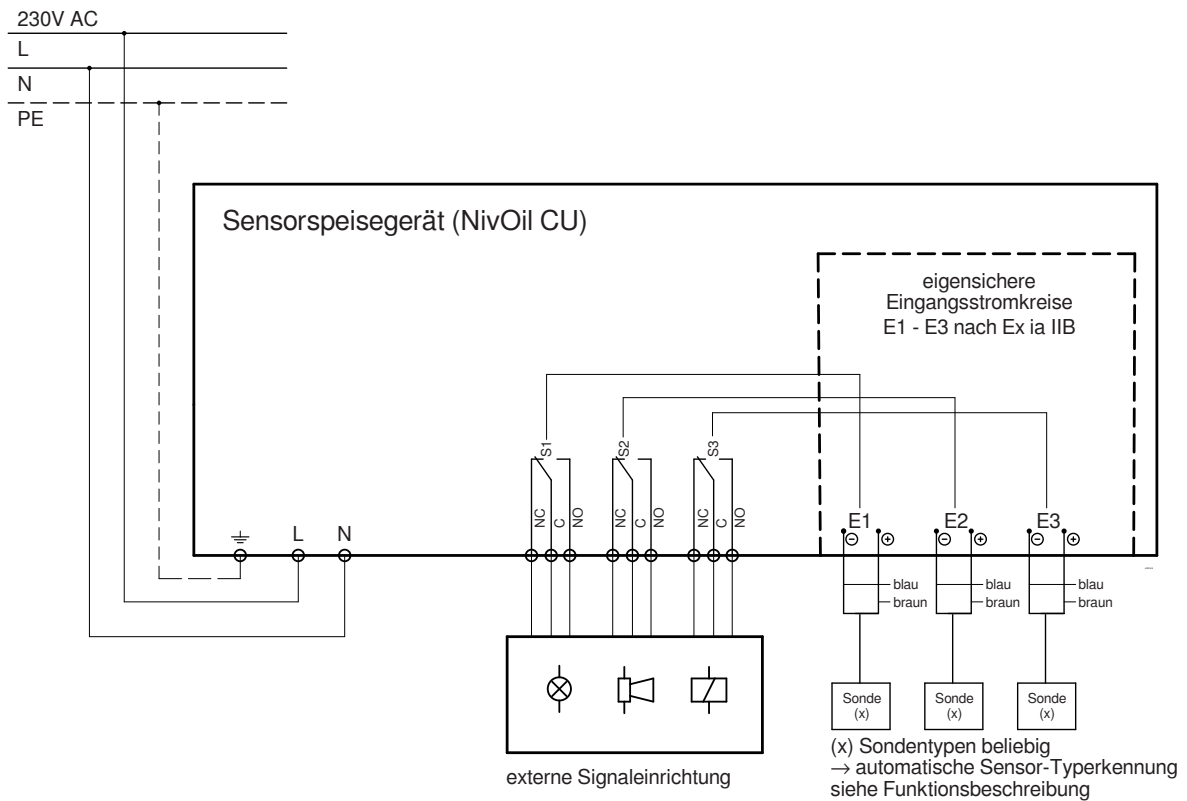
230V AC
L
N
PE

Sensorspeisegerät (NivOil CU)

eigensichere Eingangsstromkreise E1 - E3 nach Ex ia IIB

S1
S2
S3

NC C NO
NC C NO
NC C NO

L N

E1 ⊖ ⊕
E2 ⊖ ⊕
E3 ⊖ ⊕

blau
braun
blau
braun
blau
braun

Sonde (x)
Sonde (x)
Sonde (x)

externe Signaleinrichtung

(x) Sondentypen beliebig
→ automatische Sensor-Typerkennung siehe Funktionsbeschreibung